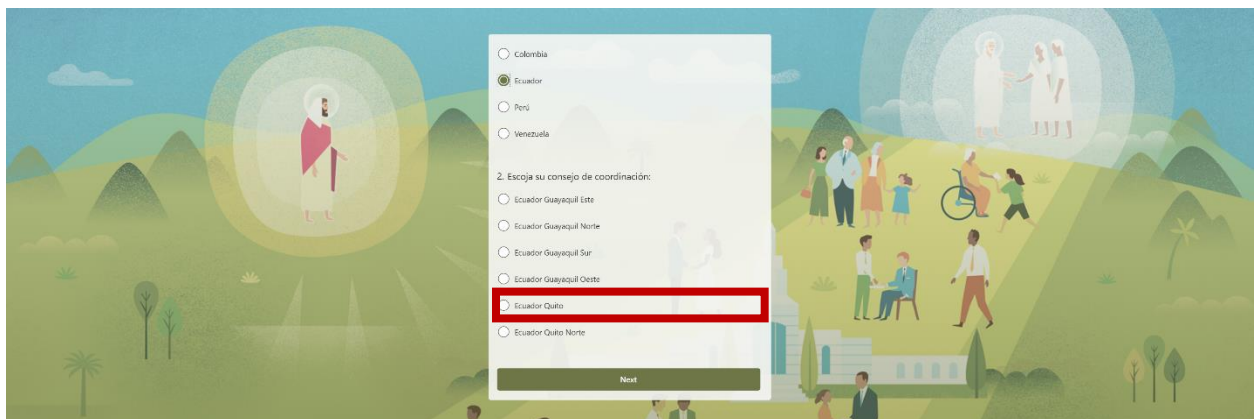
Colombia

Ecuador

Perú

Venezuela

2. Escoja su consejo de coordinación:

Ecuador Guayaquil Este

Ecuador Guayaquil Norte

Ecuador Guayaquil Sur

Ecuador Guayaquil Oeste

Ecuador Quito

Ecuador Quito Norte

Next